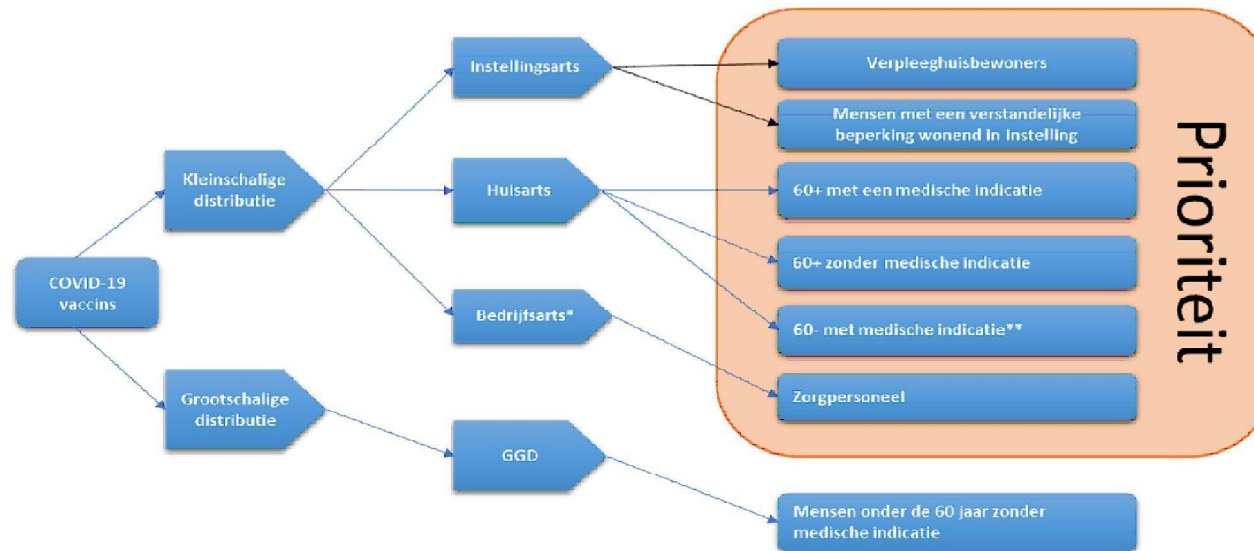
COVID-19 vaccins

Kleinschalige distributie

Grootschalige distributie

Instellingsarts

Huisarts

Bedrijfsarts*

GGD

Verpleeghuisbewoners

Mensen met een verstandelijke beperking wonend in instelling

60+ met een medische indicatie

60+ zonder medische indicatie

60- met medische indicatie**

Zorgpersoneel

Prioriteit

Mensen onder de 60 jaar zonder medische indicatie